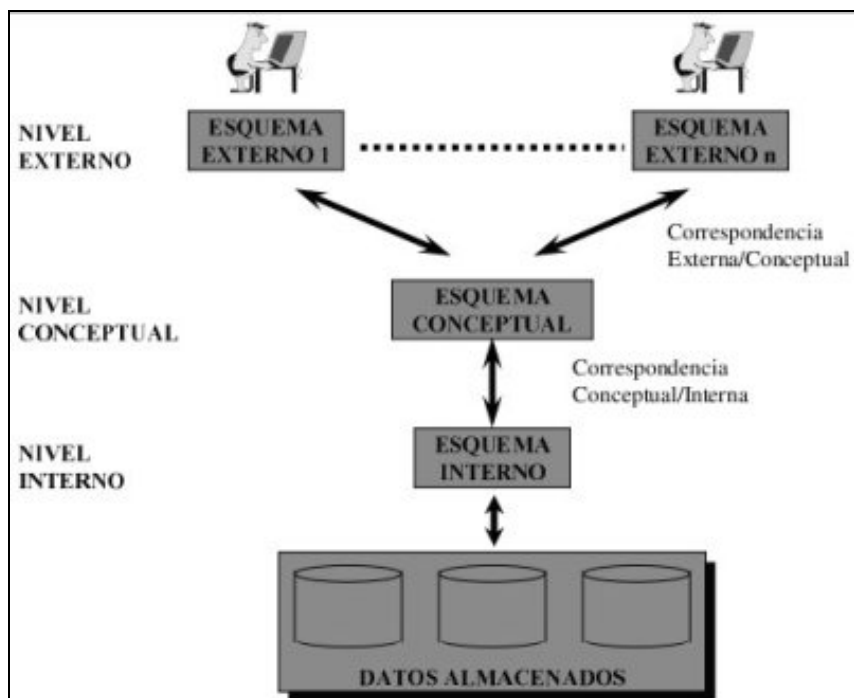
NIVEL EXTERNO

ESQUEMA EXTERNO 1

ESQUEMA EXTERNO n

Correspondencia Externa/Conceptual

NIVEL CONCEPTUAL

ESQUEMA CONCEPTUAL

Correspondencia Conceptual/Interna

NIVEL INTERNO

ESQUEMA INTERNO

DATOS ALMACENADOS